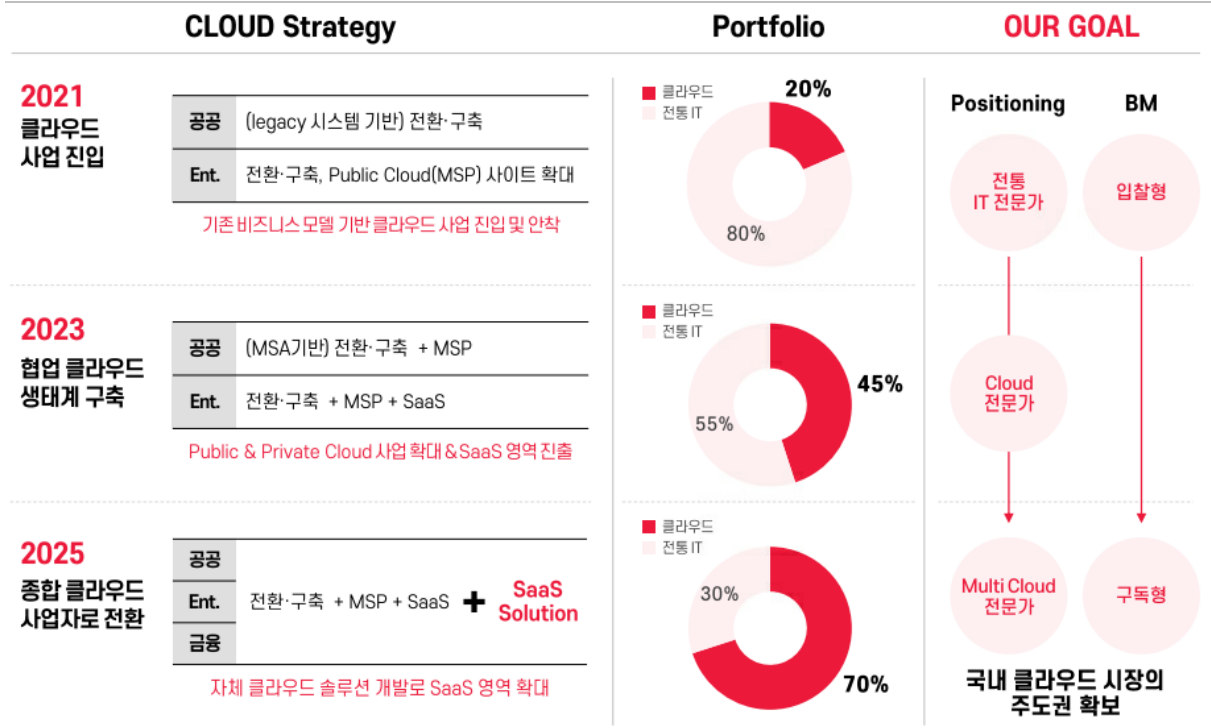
CLOUD Strategy

2021
클라우드 사업 진입

| 공공 | (legacy 시스템 기반) 전환·구축 |
|---|---|
| Ent. | 전환·구축, Public Cloud(MSP) 사이트 확대 |

기존 비즈니스 모델 기반 클라우드 사업 진입 및 안착

2023
협업 클라우드 생태계 구축

| 공공 | (MSA기반) 전환·구축 + MSP |
|---|---|
| Ent. | 전환·구축 + MSP + SaaS |

Public & Private Cloud 사업 확대 & SaaS 영역 진출

2025
종합 클라우드 사업자로 전환

| 공공 | 전환·구축 + MSP + SaaS + SaaS Solution |
|---|---|
| Ent. | |
| 금융 | |

자체 클라우드 솔루션 개발로 SaaS 영역 확대

Portfolio

클라우드
전통 IT
20%
80%

클라우드
전통 IT
45%
55%

클라우드
전통 IT
30%
70%

OUR GOAL

Positioning
BM

전통 IT 전문가
입찰형

Cloud 전문가

Multi Cloud 전문가
구독형

국내 클라우드 시장의 주도권 확보